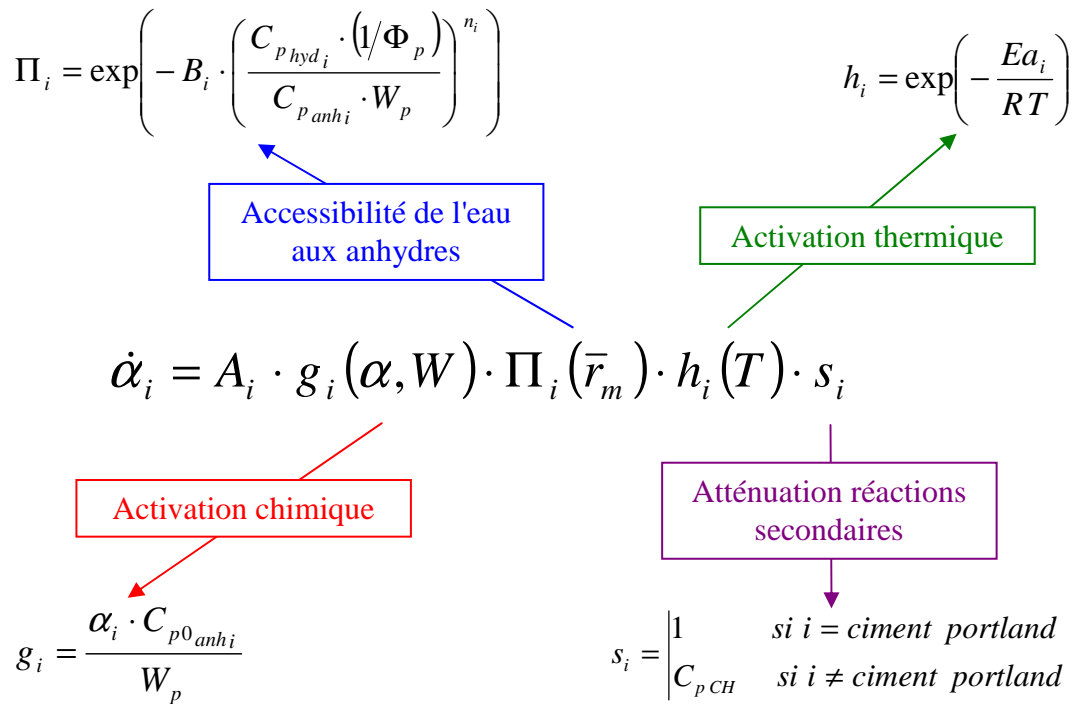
$\Pi_i = \exp\left(-B_i \cdot \left(\frac{C_{p_{hyd_i}} \cdot \left(1/\Phi_p\right)}{C_{p_{anh_i}} \cdot W_p}\right)^{n_i}\right)$

$h_i = \exp\left(-\frac{Ea_i}{RT}\right)$

Accessibilité de l'eau aux anhydres

Activation thermique

$\dot{\alpha}_i = A_i \cdot g_i(\alpha, W) \cdot \Pi_i(\bar{r}_m) \cdot h_i(T) \cdot s_i$

Activation chimique

Atténuation réactions secondaires

$g_i = \frac{\alpha_i \cdot C_{p0_{anh_i}}}{W_p}$

$s_i = \begin{vmatrix} 1 & si\ i = ciment\ portland \\ C_{p\,CH} & si\ i \neq ciment\ portland \end{vmatrix}$